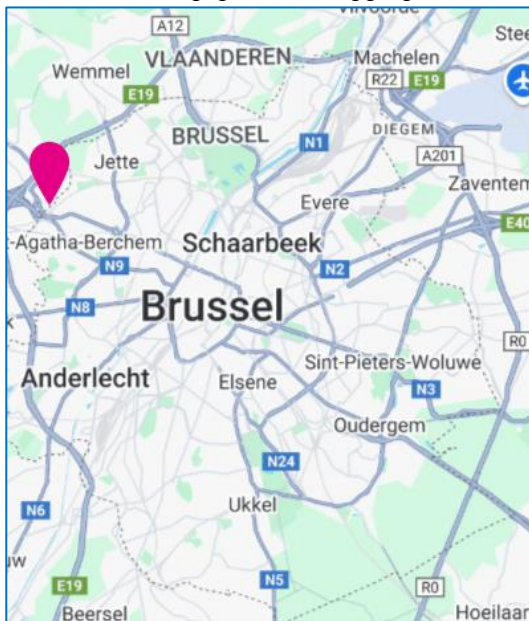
A12
Vilvoorde
Stee
Wemmel
VLAANDEREN
Machelen
R22
E19
E19
BRUSSEL
DIEGEM
N1
A201
Jette
Zaventem
Evere
E40
-Agatha-Berchem
Schaarbeek
N9
N2
N8
Brussel
R0
Sint-Pieters-Woluwe
Anderlecht
Elsene
N3
Oudergem
N24
Ukkel
N6
N5
E19
R0
Beersel
Hoeilaar